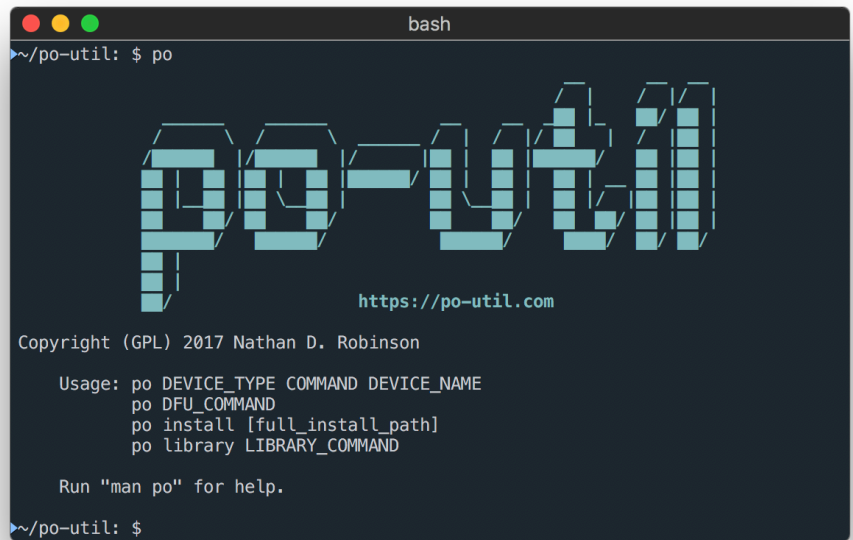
bash

~/po-util: $ po

po-util

https://po-util.com

Copyright (GPL) 2017 Nathan D. Robinson

Usage: po DEVICE_TYPE COMMAND DEVICE_NAME
po DFU_COMMAND
po install [full_install_path]
po library LIBRARY_COMMAND

Run "man po" for help.

~/po-util: $